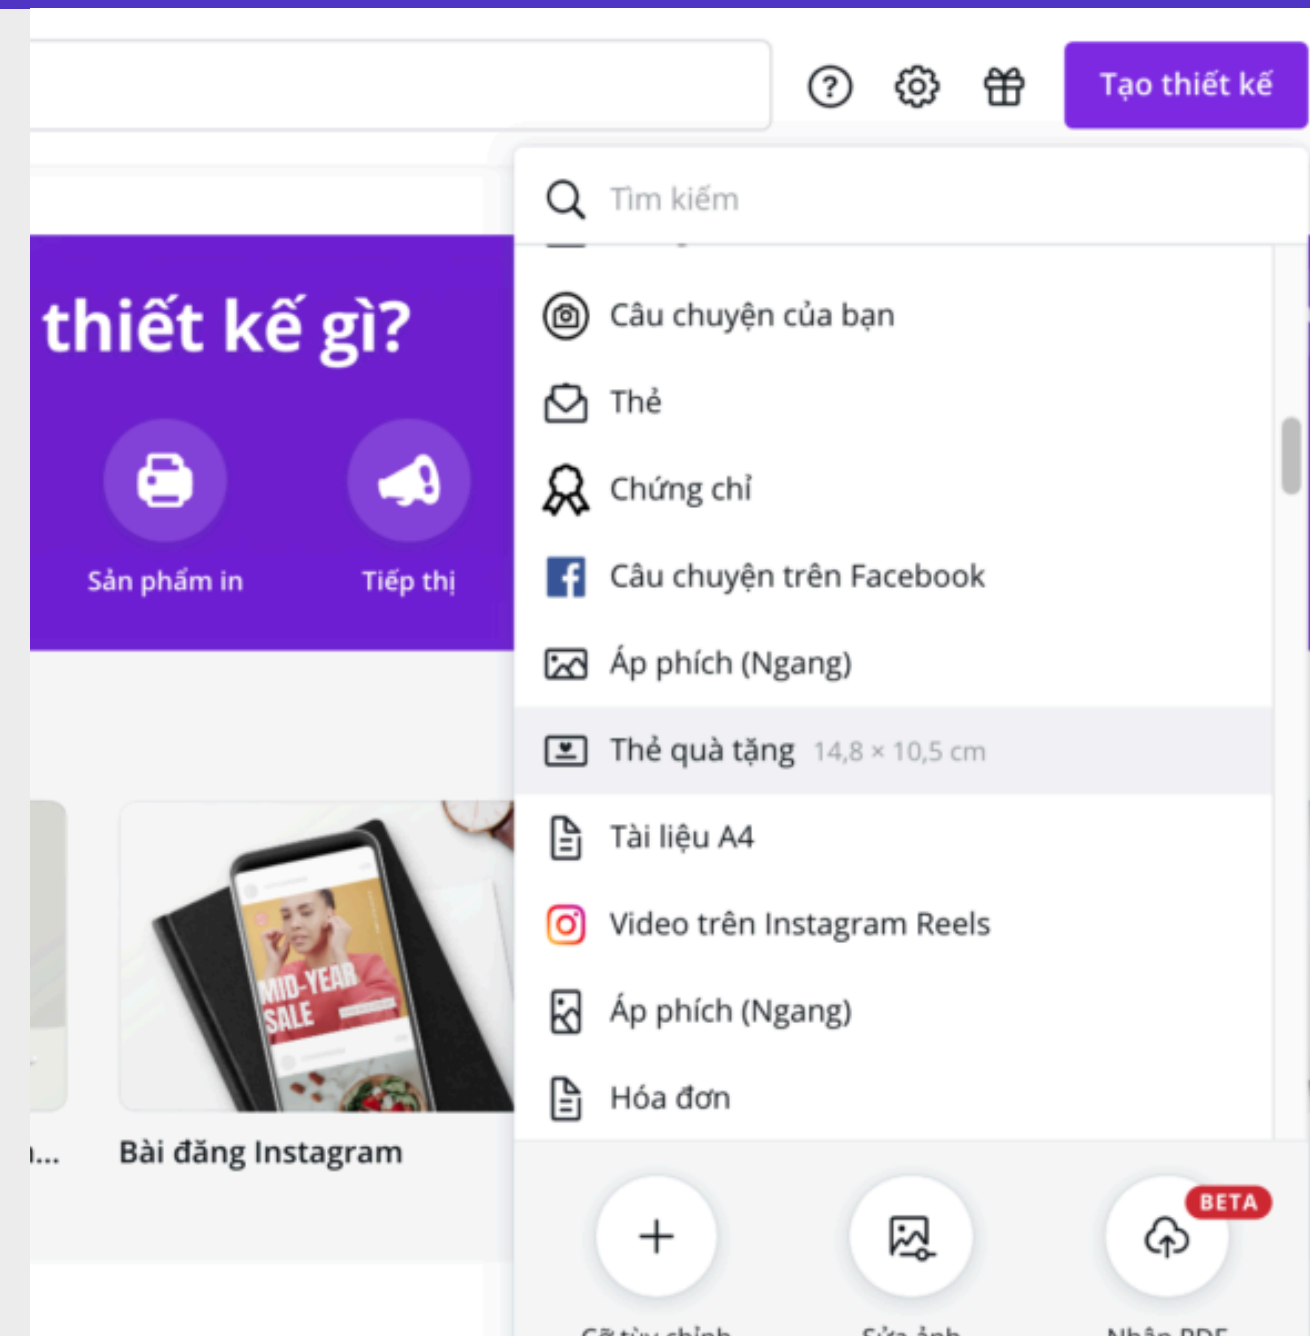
Tạo thiết kế

Tìm kiếm

thiết kế gì?

Sản phẩm in

Tiếp thị

Câu chuyện của bạn

Thẻ

Chứng chỉ

Câu chuyện trên Facebook

Áp phích (Ngang)

Thẻ quà tặng 14,8 × 10,5 cm

Tài liệu A4

Video trên Instagram Reels

Áp phích (Ngang)

Hóa đơn

MID-YEAR SALE

...

Bài đăng Instagram

BETA

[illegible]

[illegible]

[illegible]